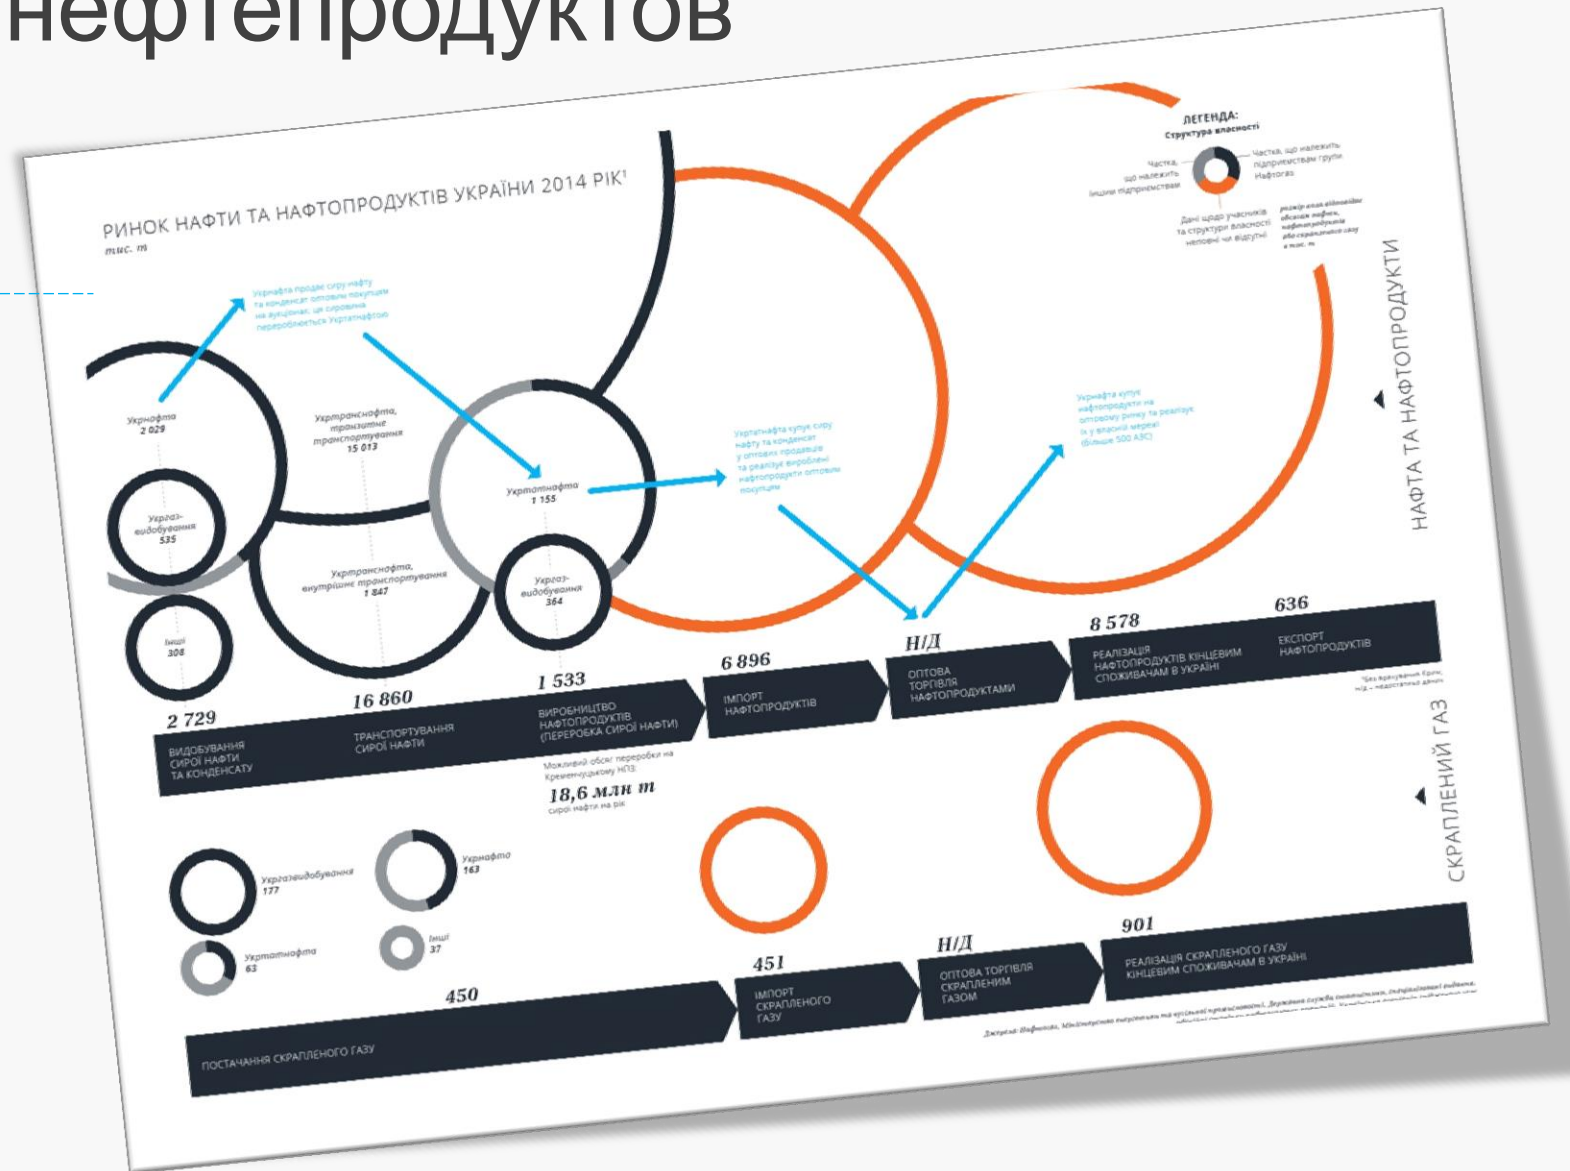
нефтепродуктов

РИНОК НАФТИ ТА НАФТОПРОДУКТІВ УКРАЇНИ 2014 РІК¹
тис. т

ЛЕГЕНДА:
Структура власності
Частка, що належить іншим підприємствам
Частка, що належить підприємствам групи Нафтогаз
Дані щодо учасників та структури власності неповні чи відсутні
розмір кола відповідає обсягам нафти, нафтопродуктів або скрапленого газу в тис. т

НАФТА ТА НАФТОПРОДУКТИ

Укрнафта продає сиру нафту та конденсат оптовим покупцям на аукціонах, ця сировина переробляється Укртатнафтою

Укрнафта
2 029

Укртранснафта, транзитне транспортування
15 013

Укргазвидобування
535

Інші
308

Укртранснафта, внутрішнє транспортування
1 847

Укртатнафта
1 155

Укргазвидобування
364

Укртатнафта купує сиру нафту та конденсат у оптових продавців та реалізує вироблені нафтопродукти оптовим покупцям

Укрнафта купує нафтопродукти на оптовому ринку та реалізує їх у власній мережі (більше 500 АЗС)

2 729
ВИДОБУВАННЯ СИРОЇ НАФТИ ТА КОНДЕНСАТУ

16 860
ТРАНСПОРТУВАННЯ СИРОЇ НАФТИ

1 533
ВИРОБНИЦТВО НАФТОПРОДУКТІВ (ПЕРЕРОБКА СИРОЇ НАФТИ)

6 896
ІМПОРТ НАФТОПРОДУКТІВ

Н/Д
ОПТОВА ТОРГІВЛЯ НАФТОПРОДУКТАМИ

8 578
РЕАЛІЗАЦІЯ НАФТОПРОДУКТІВ КІНЦЕВИМ СПОЖИВАЧАМ В УКРАЇНІ

636
ЕКСПОРТ НАФТОПРОДУКТІВ

¹Без врахування Криму, н/д – недостатньо даних

Можливий обсяг переробки на Кременчуцькому НПЗ:
18,6 млн т
сирої нафти на рік

СКРАПЛЕНИЙ ГАЗ

Укргазвидобування
177

Укрнафта
163

Укртатнафта
63

Інші
37

450
ПОСТАЧАННЯ СКРАПЛЕНОГО ГАЗУ

451
ІМПОРТ СКРАПЛЕНОГО ГАЗУ

Н/Д
ОПТОВА ТОРГІВЛЯ СКРАПЛЕНИМ ГАЗОМ

901
РЕАЛІЗАЦІЯ СКРАПЛЕНОГО ГАЗУ КІНЦЕВИМ СПОЖИВАЧАМ В УКРАЇНІ

Джерела: Нафтогаз, Міністерство енергетики та вугільної промисловості, Державна служба статистики, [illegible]